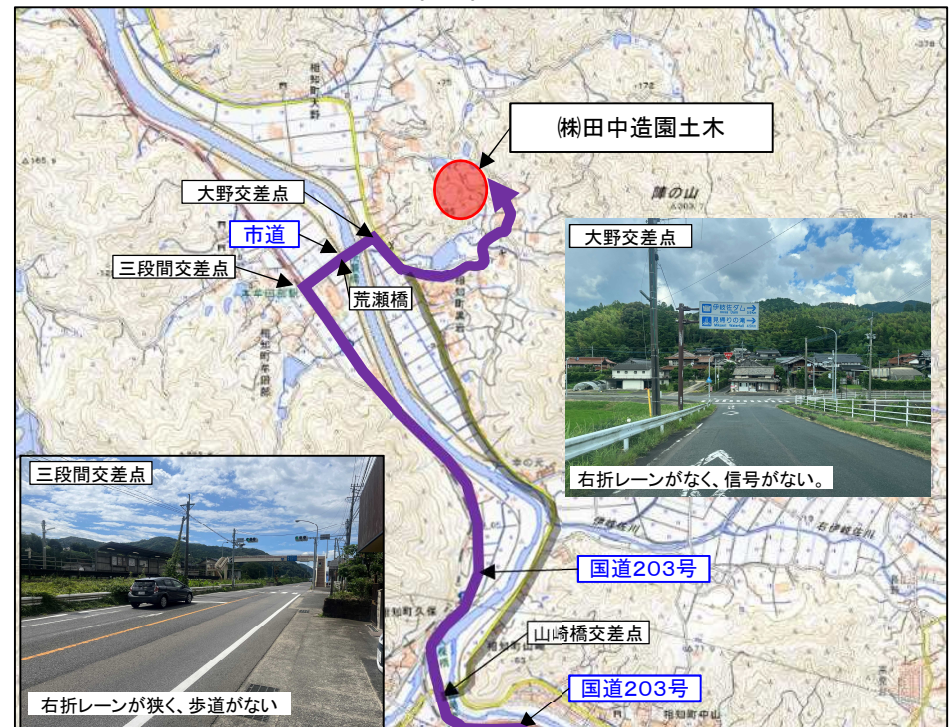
㈱田中造園土木

大野交差点

市道

三段間交差点

荒瀬橋

大野交差点

右折レーンがなく、信号がない。

三段間交差点

右折レーンが狭く、歩道がない

国道203号

山崎橋交差点

国道203号

相知町大野

相知町佐里

牧の山

伊岐佐川

右伊岐佐川

相知町久保

相知町山崎

相知町中山

伊岐佐ダム
見帰りの滝